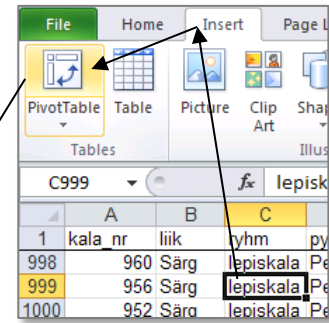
File Home Insert Page L

PivotTable Table Picture Clip Art Shap

Tables Illus

C999 $f_x$ lepisk

| | A | B | C | |
|---|---|---|---|---|
| 1 | kala_nr | liik | ryhm | py |
| 998 | 960 | Särg | lepiskala | Pe |
| 999 | 956 | Särg | lepiskala | Pe |
| 1000 | 952 | Särg | lepiskala | Pe |